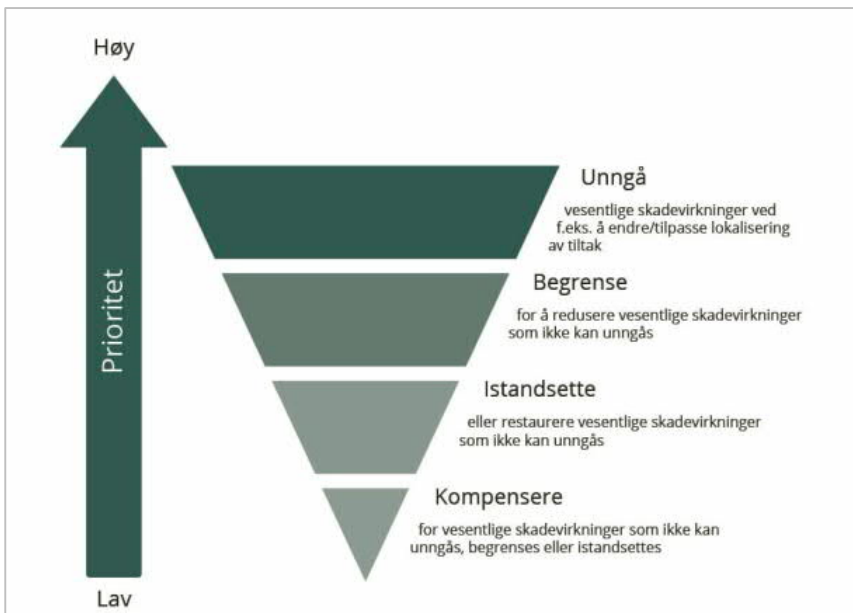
Høy

Prioritet

Lav

Unngå

vesentlige skadevirkninger ved f.eks. å endre/tilpasse lokalisering av tiltak

Begrense

for å redusere vesentlige skadevirkninger som ikke kan unngås

Istandsette

eller restaurere vesentlige skadevirkninger som ikke kan unngås

Kompensere

for vesentlige skadevirkninger som ikke kan unngås, begrenses eller istandsettes